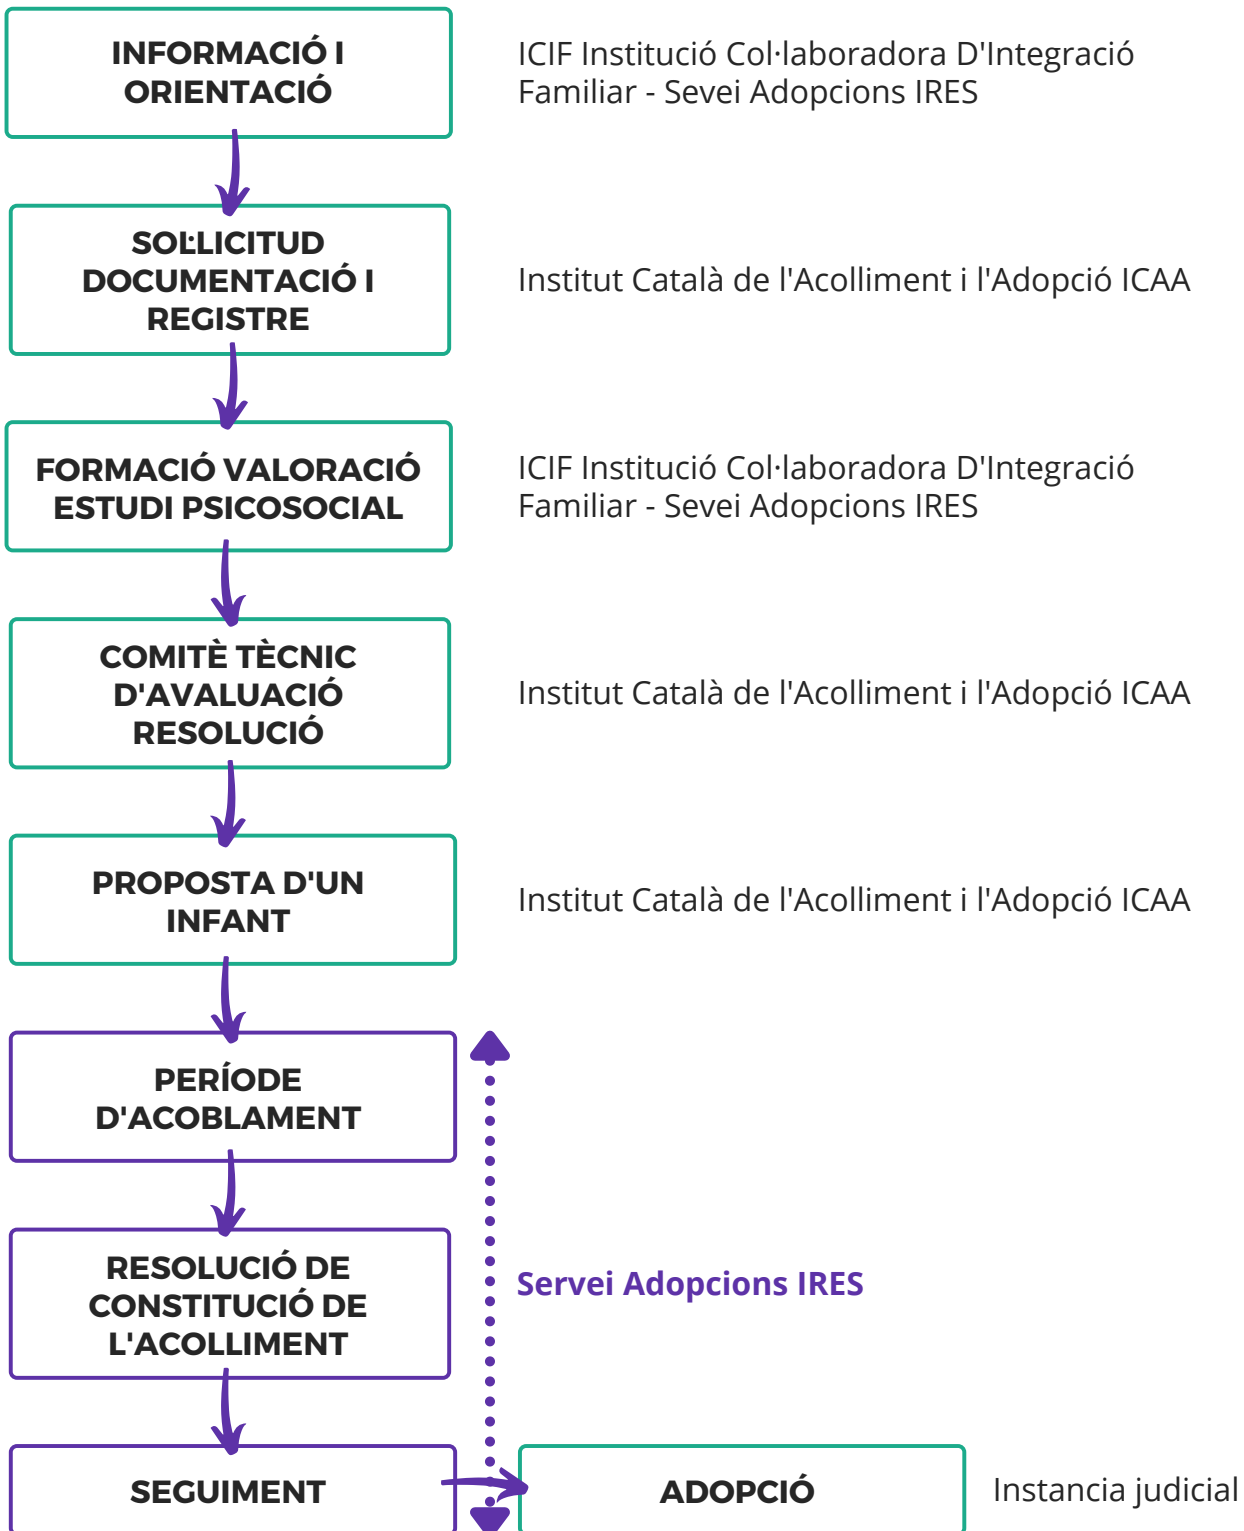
INFORMACIÓ I ORIENTACIÓ

ICIF Institució Col·laboradora D'Integració Familiar - Sevei Adopcions IRES

SOL·LICITUD DOCUMENTACIÓ I REGISTRE

Institut Català de l'Acolliment i l'Adopció ICAA

FORMACIÓ VALORACIÓ ESTUDI PSICOSOCIAL

ICIF Institució Col·laboradora D'Integració Familiar - Sevei Adopcions IRES

COMITÈ TÈCNIC D'AVALUACIÓ RESOLUCIÓ

Institut Català de l'Acolliment i l'Adopció ICAA

PROPOSTA D'UN INFANT

Institut Català de l'Acolliment i l'Adopció ICAA

PERÍODE D'ACOBLAMENT

RESOLUCIÓ DE CONSTITUCIÓ DE L'ACOLLIMENT

Servei Adopcions IRES

SEGUIMENT

ADOPCIÓ

Instancia judicial